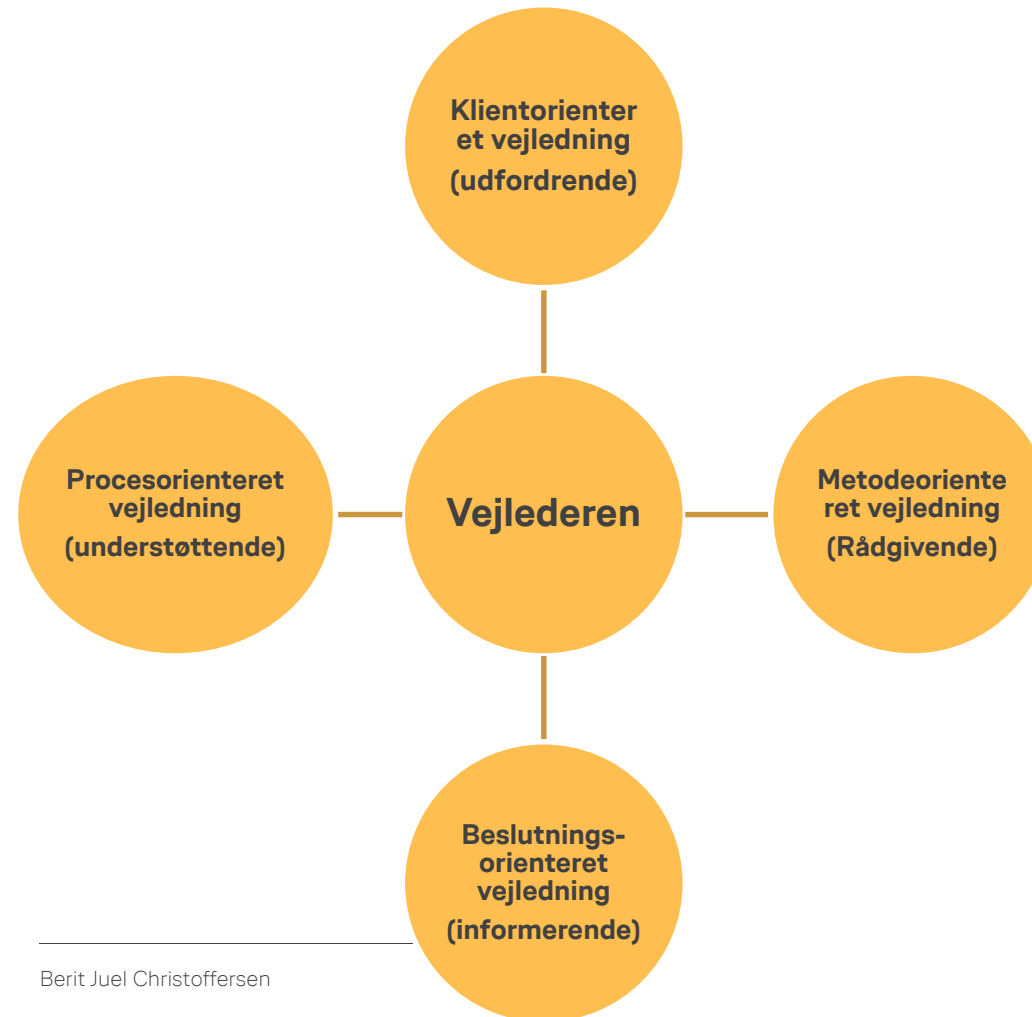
Klientorienteret vejledning
(udfordrende)

Procesorienteret vejledning
(understøttende)

Vejlederen

Metodeorienteret vejledning
(Rådgivende)

Beslutningsorienteret vejledning
(informerende)

Berit Juel Christoffersen